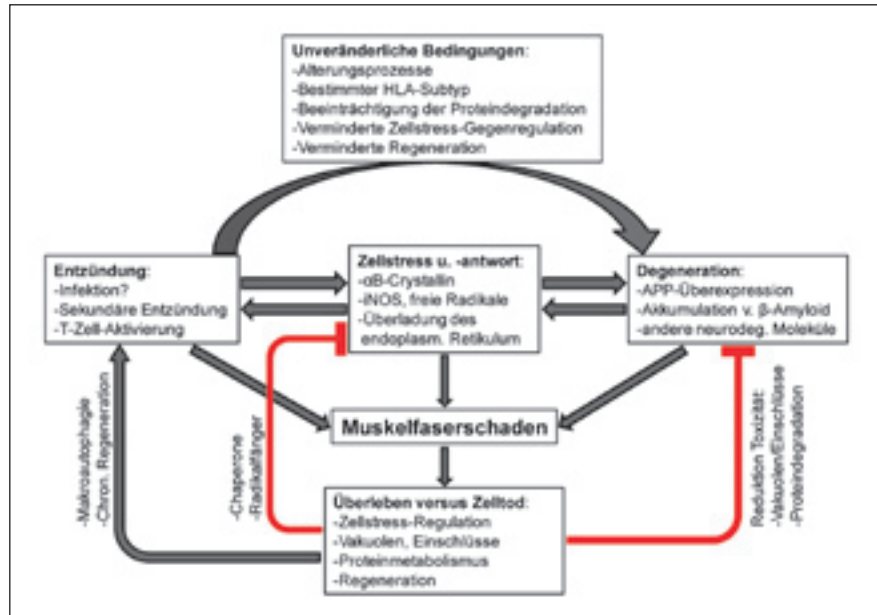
**Unveränderliche Bedingungen:**
-Alterungsprozesse
-Bestimmter HLA-Subtyp
-Beeinträchtigung der Proteindegradation
-Verminderte Zellstress-Gegenregulation
-Verminderte Regeneration

**Entzündung:**
-Infektion?
-Sekundäre Entzündung
-T-Zell-Aktivierung

**Zellstress u. -antwort:**
-αB-Crystallin
-iNOS, freie Radikale
-Überladung des endoplasm. Retikulum

**Degeneration:**
-APP-Überexpression
-Akkumulation v. β-Amyloid
-andere neurodeg. Moleküle

**Muskelfaserschaden**

**Überleben versus Zelltod:**
-Zellstress-Regulation
-Vakuolen, Einschlüsse
-Proteinmetabolismus
-Regeneration

-Makroautophagie
-Chron. Regeneration

-Chaperone
-Radikalfänger

Reduktion Toxizität:
-Vakuolen/Einschlüsse
-Proteindegradation